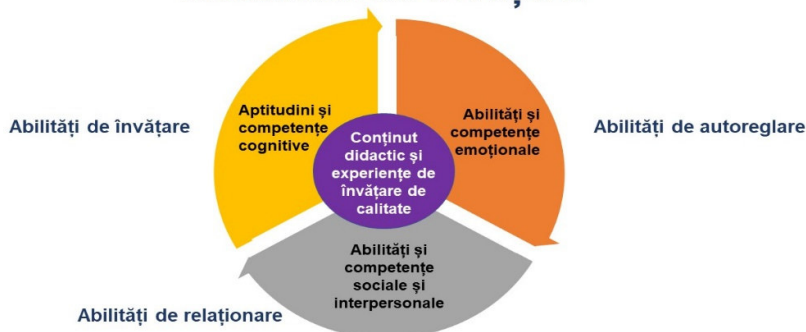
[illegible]

Abilități de învățare

Aptitudini și competențe cognitive

Conținut didactic și experiențe de învățare de calitate

Abilități și competențe emoționale

Abilități de autoreglare

Abilități și competențe sociale și interpersonale

Abilități de relaționare